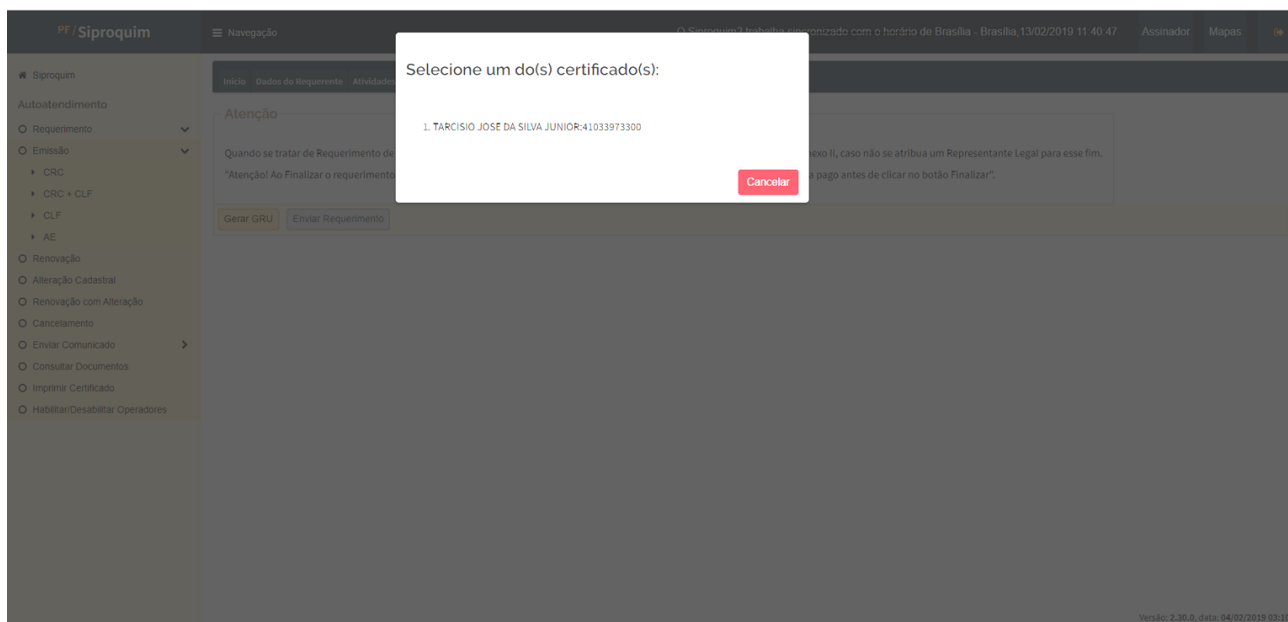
PF/Siproquim

≡ Navegação

O Siproquim2 trabalha sincronizado com o horário de Brasília - Brasília,13/02/2019 11:40:47

Assinador Mapas

Siproquim

Autoatendimento

Requerimento

Emissão

CRC

CRC + CLF

CLF

AE

Renovação

Alteração Cadastral

Renovação com Alteração

Cancelamento

Enviar Comunicado

Consultar Documentos

Imprimir Certificado

Habilitar/Desabilitar Operadores

Início Dados do Requerente Atividades

Atenção

Quando se tratar de Requerimento de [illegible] exo II, caso não se atribua um Representante Legal para esse fim.

"Atenção! Ao Finalizar o requerimento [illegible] a pago antes de clicar no botão Finalizar".

Gerar GRU Enviar Requerimento

Selecione um do(s) certificado(s):

1. TARCISIO JOSE DA SILVA JUNIOR:41033973300

Cancelar

Versão: 2.30.0, data: 04/02/2019 03:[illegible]